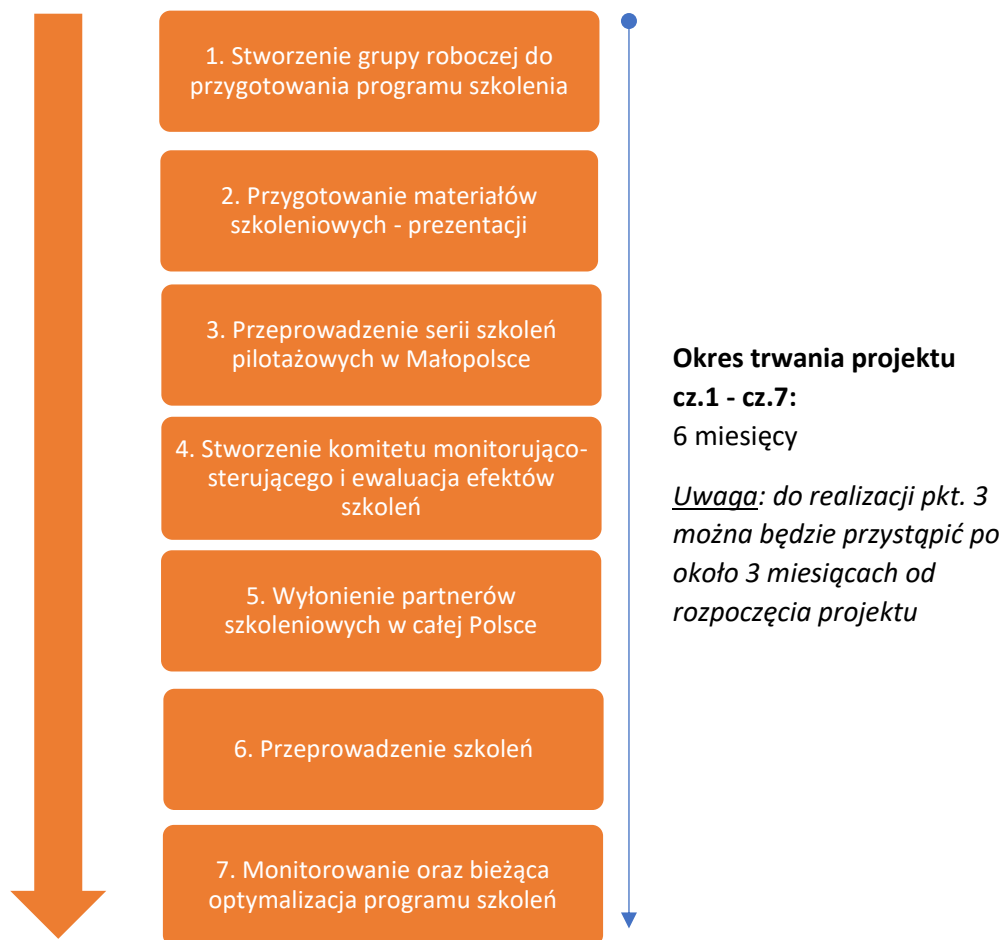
1. Stworzenie grupy roboczej do przygotowania programu szkolenia

2. Przygotowanie materiałów szkoleniowych - prezentacji

3. Przeprowadzenie serii szkoleń pilotażowych w Małopolsce

4. Stworzenie komitetu monitorująco-sterującego i ewaluacja efektów szkoleń

5. Wyłonienie partnerów szkoleniowych w całej Polsce

6. Przeprowadzenie szkoleń

7. Monitorowanie oraz bieżąca optymalizacja programu szkoleń

**Okres trwania projektu cz.1 - cz.7:**
6 miesięcy

*Uwaga: do realizacji pkt. 3 można będzie przystąpić po około 3 miesiącach od rozpoczęcia projektu*